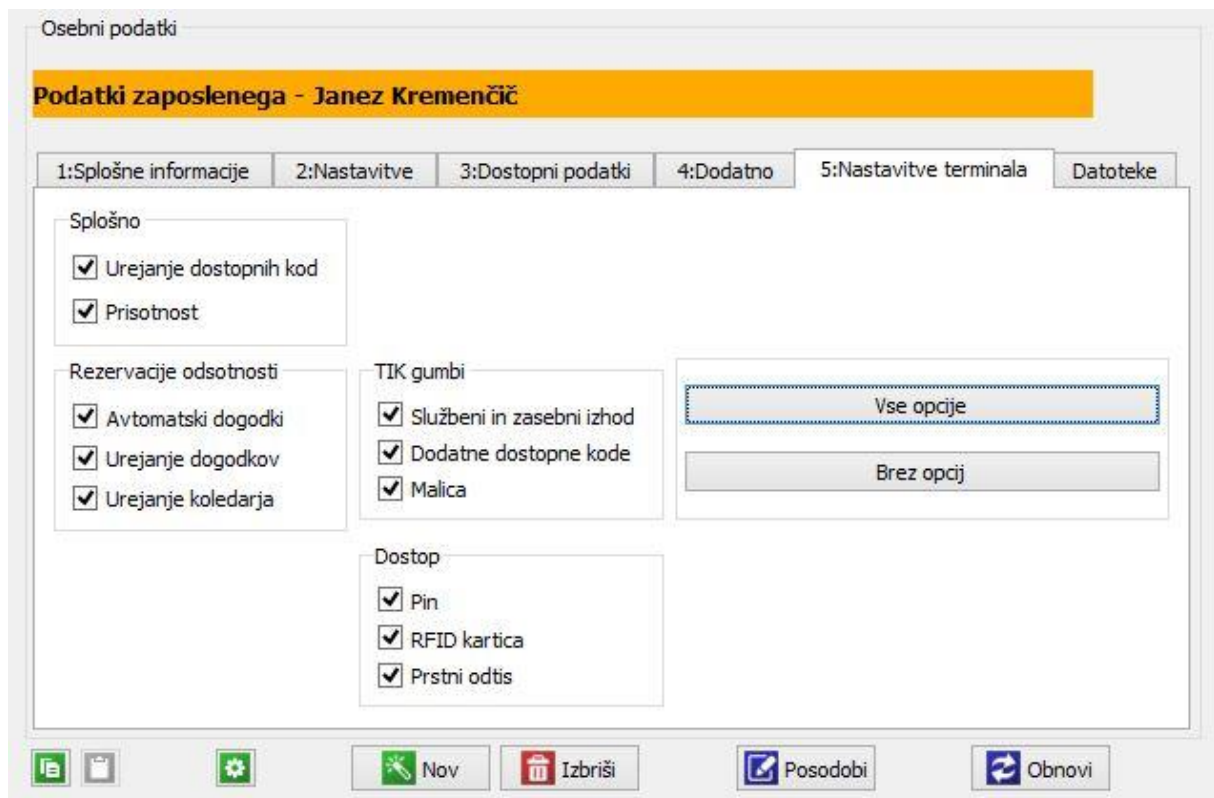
Osebni podatki

Podatki zaposlenega - Janez Kremenčič

1:Splošne informacije | 2:Nastavitve | 3:Dostopni podatki | 4:Dodatno | 5:Nastavitve terminala | Datoteke

Splošno
Urejanje dostopnih kod
Prisotnost

Rezervacije odsotnosti
Avtomatski dogodki
Urejanje dogodkov
Urejanje koledarja

TIK gumbi
Službeni in zasebni izhod
Dodatne dostopne kode
Malica

Vse opcije
Brez opcij

Dostop
Pin
RFID kartica
Prstni odtis

Nov
Izbriši
Posodobi
Obnovi